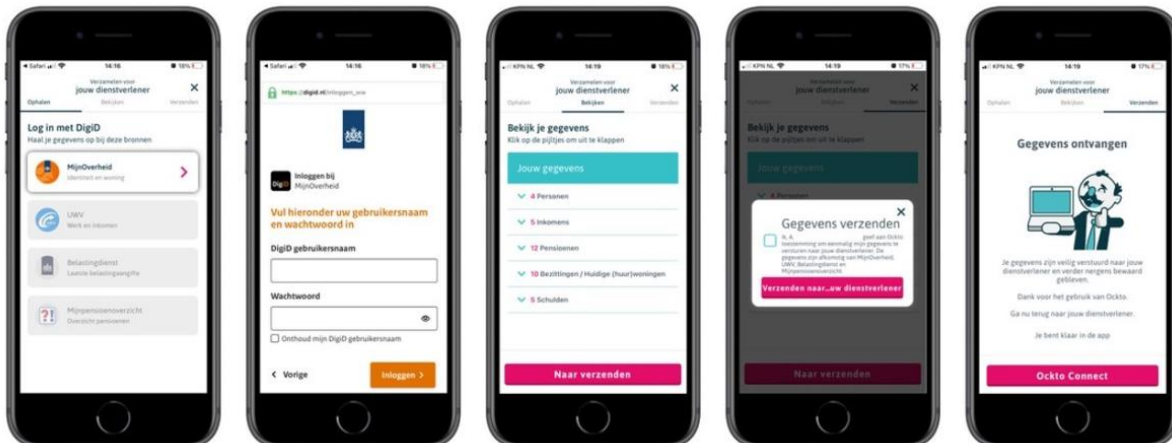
Safari 14:16 18%

Verzamelen voor
jouw dienstverlener

Ophalen Bekijken Verzenden

Log in met DigiD
Haal je gegevens op bij deze bronnen

MijnOverheid
Identiteit en woning

UWV
Werk en inkomen

Belastingdienst
Laatste belastingaangifte

Mijnpensioenoverzicht
Overzicht pensioenen

Safari 14:16 18%

https://digid.nl/inloggen_sso

Inloggen bij
MijnOverheid

Vul hieronder uw gebruikersnaam en wachtwoord in

DigiD gebruikersnaam

Wachtwoord

Onthoud mijn DigiD gebruikersnaam

< Vorige

Inloggen >

KPN NL 14:19 18%

Verzamelen voor
jouw dienstverlener

Ophalen Bekijken Verzenden

Bekijk je gegevens
Klik op de pijltjes om uit te klappen

Jouw gegevens

4 Personen

5 Inkomens

12 Pensioenen

10 Bezittingen / Huidige (huur)woningen

5 Schulden

Naar verzenden

KPN NL 14:19 17%

Verzamelen voor
jouw dienstverlener

Ophalen Bekijken Verzenden

Bekijk je gegevens
Klik op de pijltjes om uit te klappen

Jouw gegevens

4 Personen

Gegevens verzenden

Ik, A. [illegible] geef aan Ockto toestemming om eenmalig mijn gegevens te versturen naar jouw dienstverlener. De gegevens zijn afkomstig van MijnOverheid, UWV, Belastingdienst en Mijnpensioenoverzicht.

Verzenden naar...uw dienstverlener

Naar verzenden

KPN NL 14:19 17%

Verzamelen voor
jouw dienstverlener

Ophalen Bekijken Verzenden

Gegevens ontvangen

Je gegevens zijn veilig verstuurd naar jouw dienstverlener en verder nergens bewaard gebleven.

Dank voor het gebruik van Ockto.

Ga nu terug naar jouw dienstverlener.

Je bent klaar in de app

Ockto Connect